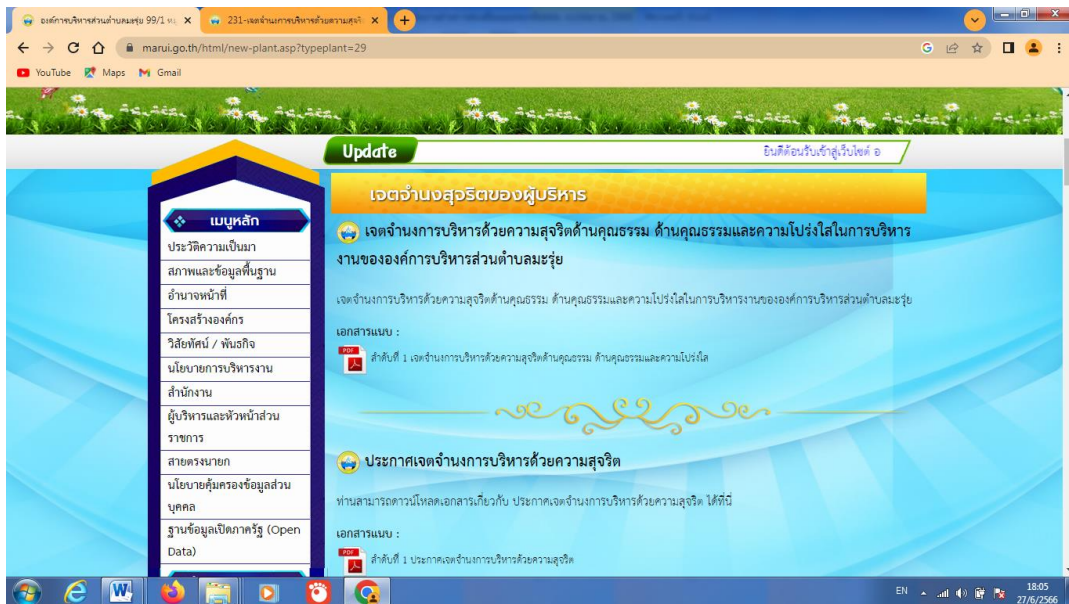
องค์การบริหารส่วนตำบลมะรุ่ย 99/1 ม.
231-เจตจำนงการบริหารด้วยความสุจริ
marui.go.th/html/new-plant.asp?typeplant=29
YouTube Maps Gmail

Update
ยินดีต้อนรับเข้าสู่เว็บไซต์ อ

เมนูหลัก
ประวัติความเป็นมา
สภาพและข้อมูลพื้นฐาน
อำนาจหน้าที่
โครงสร้างองค์กร
วิสัยทัศน์ / พันธกิจ
นโยบายการบริหารงาน
สำนักงาน
ผู้บริหารและหัวหน้าส่วนราชการ
สายตรงนายก
นโยบายคุ้มครองข้อมูลส่วนบุคคล
ฐานข้อมูลเปิดภาครัฐ (Open Data)

เจตจำนงสุจริตของผู้บริหาร

เจตจำนงการบริหารด้วยความสุจริตด้านคุณธรรม ด้านคุณธรรมและความโปร่งใสในการบริหารงานขององค์การบริหารส่วนตำบลมะรุ่ย

เจตจำนงการบริหารด้วยความสุจริตด้านคุณธรรม ด้านคุณธรรมและความโปร่งใสในการบริหารงานขององค์การบริหารส่วนตำบลมะรุ่ย

เอกสารแนบ :
ลำดับที่ 1 เจตจำนงการบริหารด้วยความสุจริตด้านคุณธรรม ด้านคุณธรรมและความโปร่งใส

ประกาศเจตจำนงการบริหารด้วยความสุจริต

ท่านสามารถดาวน์โหลดเอกสารเกี่ยวกับ ประกาศเจตจำนงการบริหารด้วยความสุจริต ได้ที่นี่

เอกสารแนบ :
ลำดับที่ 1 ประกาศเจตจำนงการบริหารด้วยความสุจริต

EN 18:05 27/6/2566